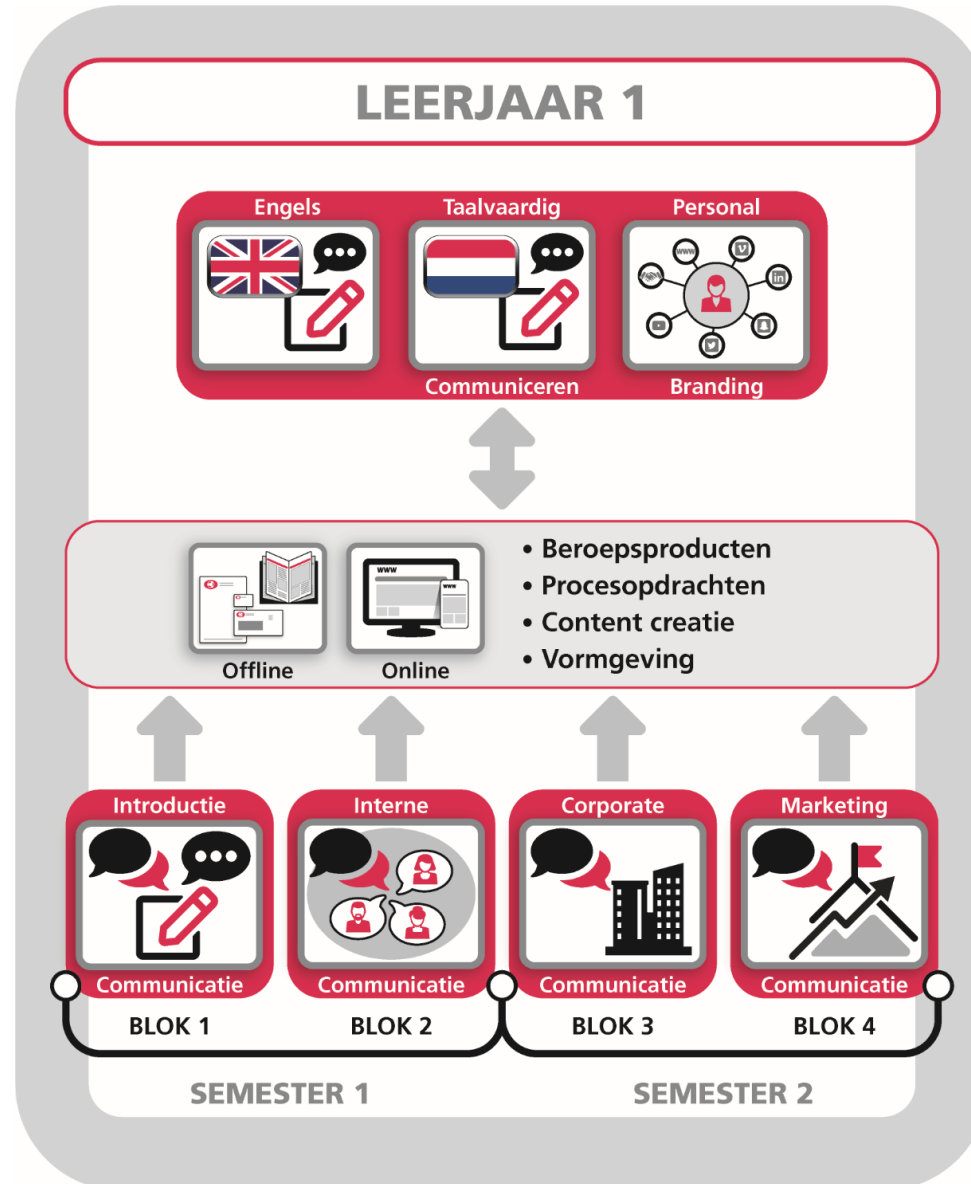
LEERJAAR 1

Engels

Taalvaardig
Communiceren

Personal
Branding

www

Offline

www
www
Online

• Beroepsproducten
• Procesopdrachten
• Content creatie
• Vormgeving

Introductie
Communicatie
BLOK 1

Interne
Communicatie
BLOK 2

Corporate
Communicatie
BLOK 3

Marketing
Communicatie
BLOK 4

SEMESTER 1

SEMESTER 2